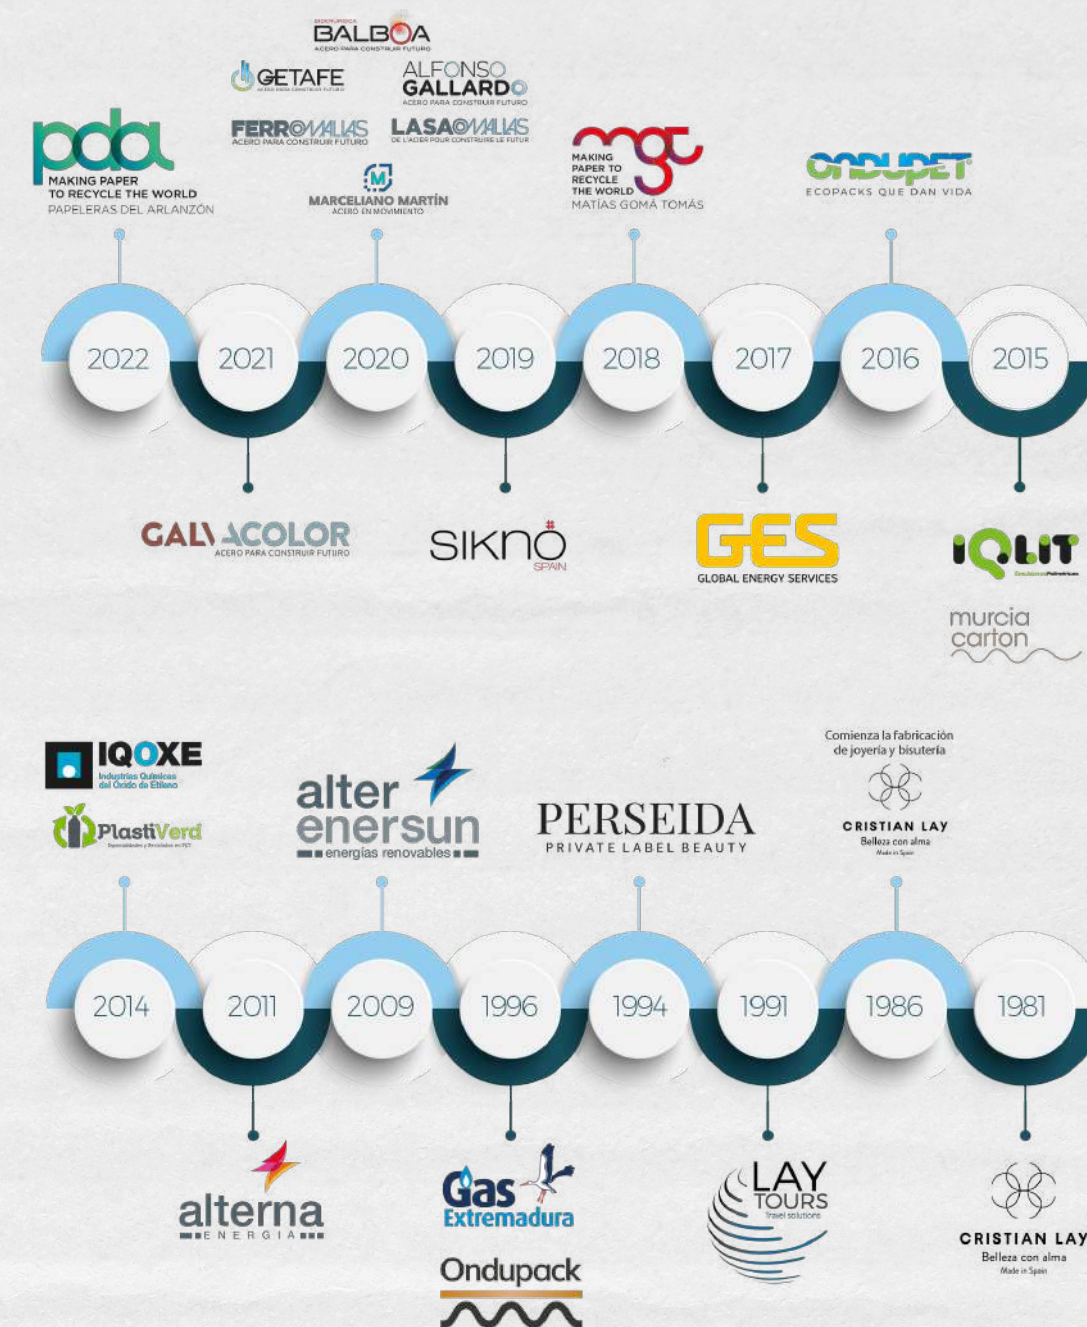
BALBOA
ACERO PARA CONSTRUIR FUTURO

GETAFE
ACERO PARA CONSTRUIR FUTURO

ALFONSO GALLARDO
ACERO PARA CONSTRUIR FUTURO

pda
MAKING PAPER TO RECYCLE THE WORLD
PAPELERAS DEL ARLANZÓN

FERROMALLAS
ACERO PARA CONSTRUIR FUTURO

LASAMALLAS
DE L'ACIER POUR CONSTRUIRE LE FUTUR

MARCELIANO MARTÍN
ACERO EN MOVIMIENTO

mgt
MAKING PAPER TO RECYCLE THE WORLD
MATÍAS GOMÁ TOMÁS

ONDUPET
ECOPACKS QUE DAN VIDA

2022 2021 2020 2019 2018 2017 2016 2015

GALVACOLOR
ACERO PARA CONSTRUIR FUTURO

SIKNO
SPAIN

GES
GLOBAL ENERGY SERVICES

IQLIT

murcia carton

IQOXE
Industrias Químicas del Óxido de Etileno

PlastiVerd

alter enersun
energías renovables

PERSEIDA
PRIVATE LABEL BEAUTY

Comienza la fabricación de joyería y bisutería
CRISTIAN LAY
Belleza con alma
Made in Spain

2014 2011 2009 1996 1994 1991 1986 1981

alterna
ENERGIA

Gas Extremadura

Ondupack

LAY TOURS
Travel solutions

CRISTIAN LAY
Belleza con alma
Made in Spain